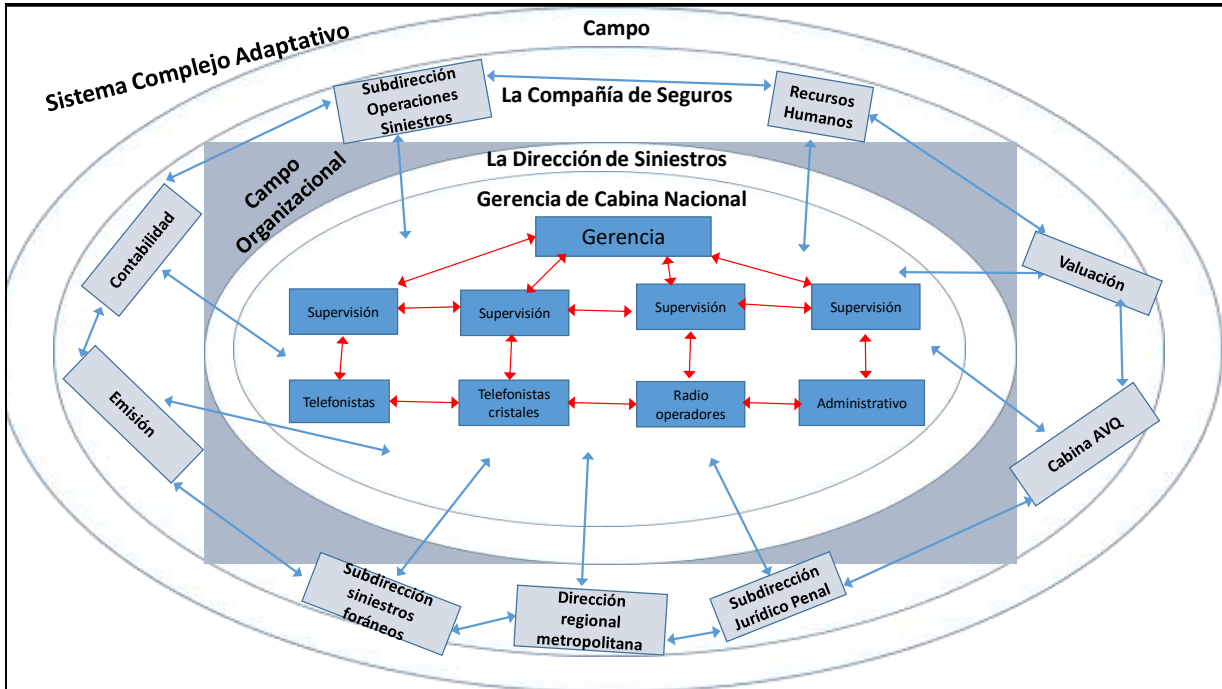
Sistema Complejo Adaptativo

Campo

Subdirección Operaciones Siniestros

La Compañía de Seguros

Recursos Humanos

Campo Organizacional

La Dirección de Siniestros

Gerencia de Cabina Nacional

Gerencia

Contabilidad

Valuación

Supervisión

Supervisión

Supervisión

Supervisión

Telefonistas

Telefonistas cristales

Radio operadores

Administrativo

Emisión

Cabina AVQ

Subdirección siniestros foráneos

Dirección regional metropolitana

Subdirección Jurídico Penal